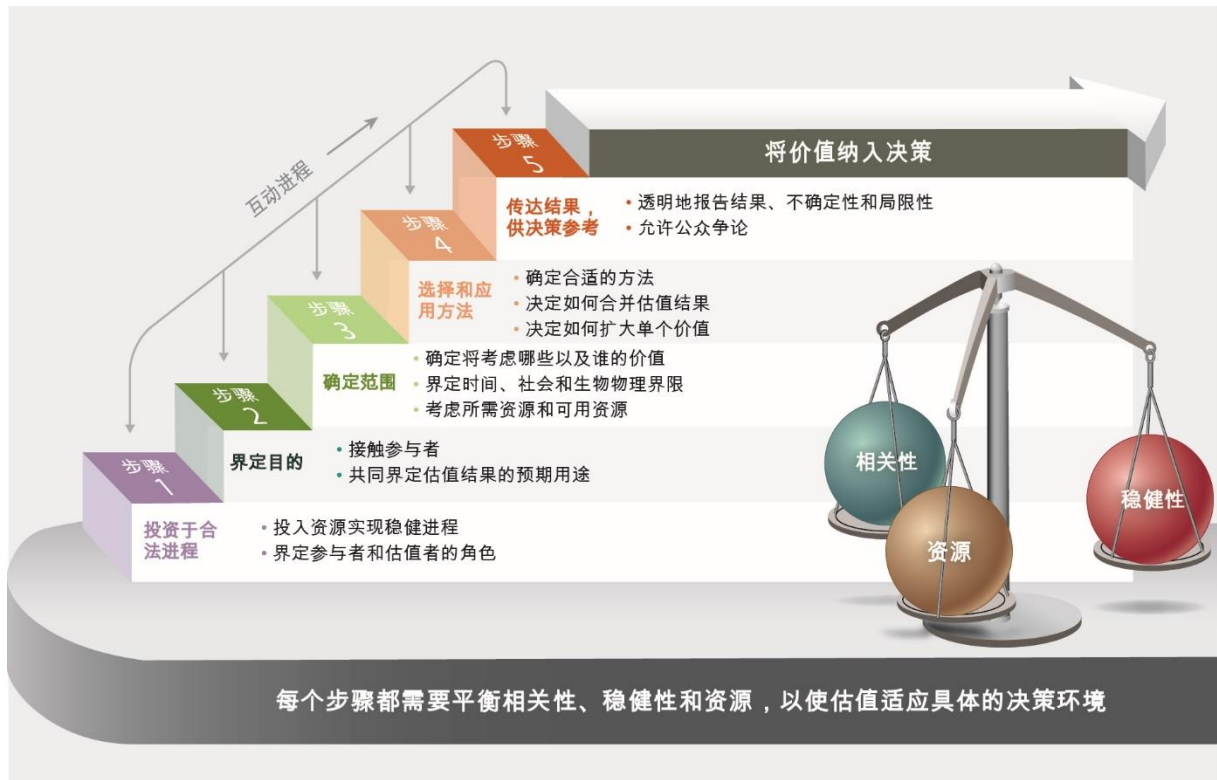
互动进程

步骤 5

将价值纳入决策

传达结果，供决策参考

• 透明地报告结果、不确定性和局限性
• 允许公众争论

步骤 4

选择和应用方法

• 确定合适的方法
• 决定如何合并估值结果
• 决定如何扩大单个价值

步骤 3

确定范围

• 确定将考虑哪些以及谁的价值
• 界定时间、社会和生物物理界限
• 考虑所需资源和可用资源

步骤 2

界定目的

• 接触参与者
• 共同界定估值结果的预期用途

步骤 1

投资于合法进程

• 投入资源实现稳健进程
• 界定参与者和估值者的角色

相关性

资源

稳健性

每个步骤都需要平衡相关性、稳健性和资源，以使估值适应具体的决策环境